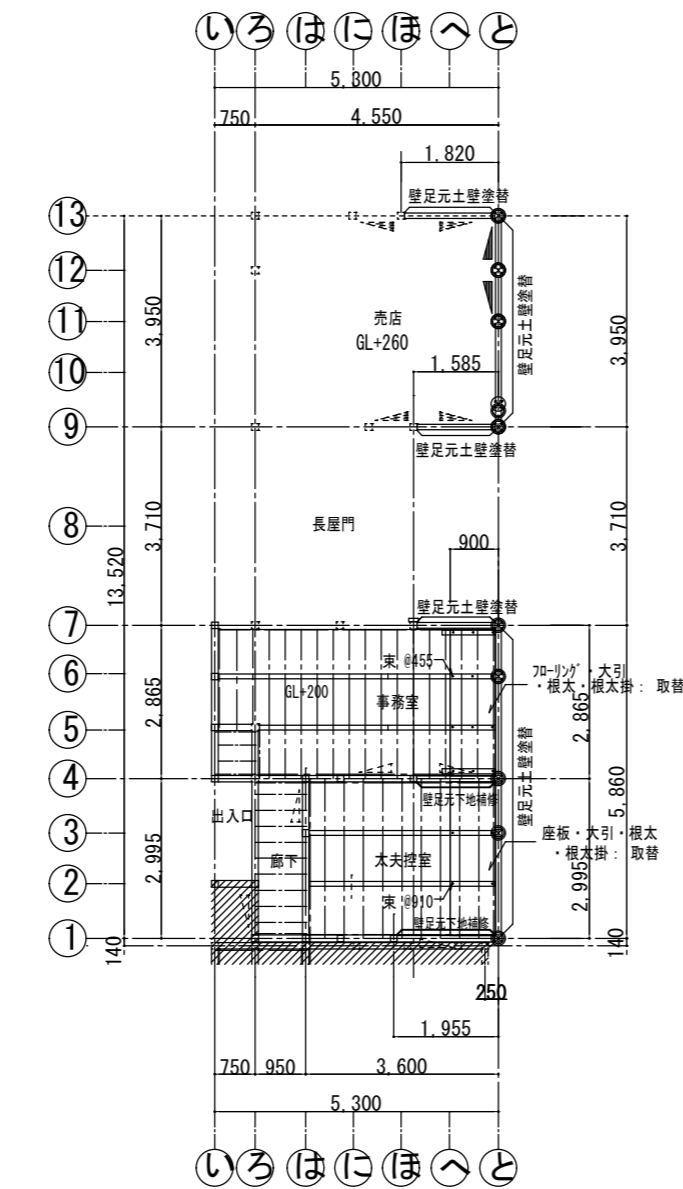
い ろ は に ほ へ と

5,300
750 4,550
1,820
壁足元土壁塗替
13
12
11
10
9
3,950
売店
GL+260
壁足元土壁塗替
3,950
1,585
壁足元土壁塗替
8
長屋門
13,520
3,710
3,710
900
壁足元土壁塗替
7
6
5
4
3
2
1
束 @455
GL+200
事務室
フローリング・大引・根太・根太掛： 取替
2,865
2,865
5,860
壁足元土壁塗替
壁足元下地補修
出入口
廊下
太夫控室
座板・大引・根太・根太掛： 取替
2,995
2,995
束 @910
壁足元下地補修
140
140
250
1,955
750 950 3,600
5,300

い ろ は に ほ へ と